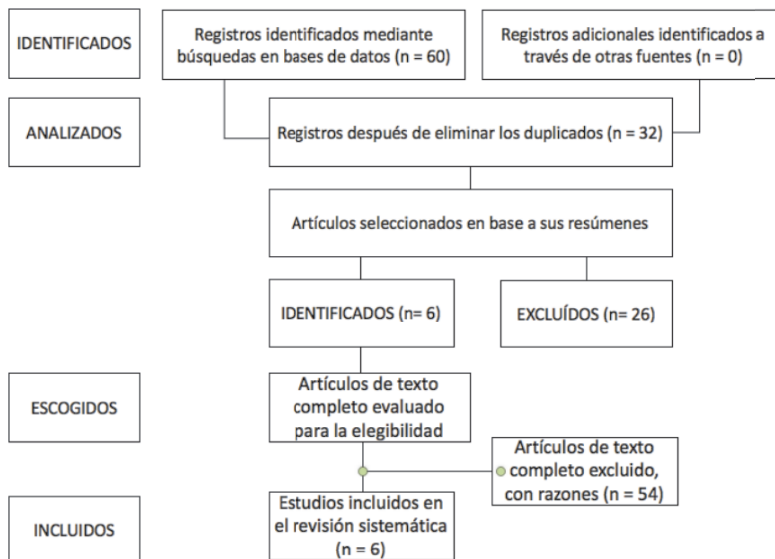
IDENTIFICADOS

Registros identificados mediante búsquedas en bases de datos (n = 60)

Registros adicionales identificados a través de otras fuentes (n = 0)

ANALIZADOS

Registros después de eliminar los duplicados (n = 32)

Artículos seleccionados en base a sus resúmenes

IDENTIFICADOS (n= 6)

EXCLUÍDOS (n= 26)

ESCOGIDOS

Artículos de texto completo evaluado para la elegibilidad

Artículos de texto completo excluido, con razones (n = 54)

INCLUIDOS

Estudios incluidos en el revisión sistemática (n = 6)